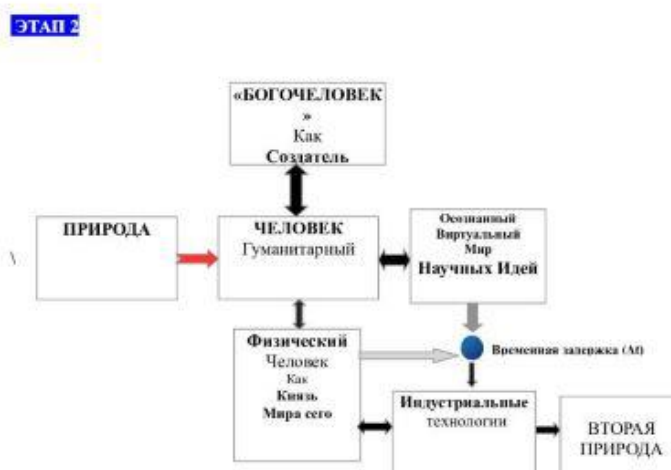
ЭТАП 2

«БОГОЧЕЛОВЕК» Как Создатель

\

ПРИРОДА

ЧЕЛОВЕК Гуманитарный

Осознанный Виртуальный Мир Научных Идей

Физический Человек Как Князь Мира сего

Временная задержка (Δt)

Индустриальные технологии

ВТОРАЯ ПРИРОДА